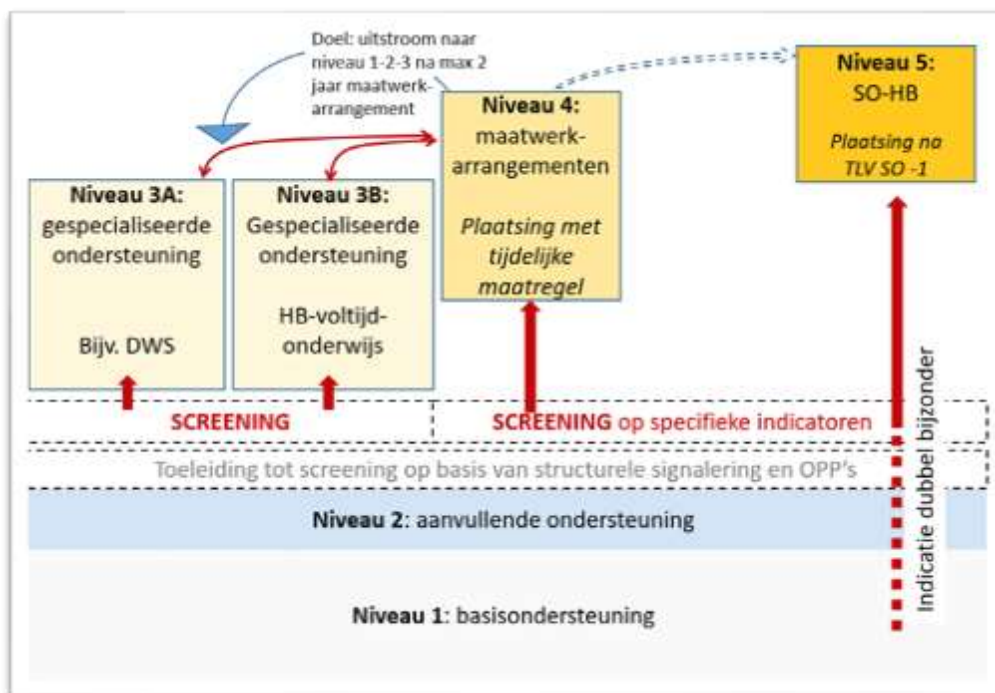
Doel: uitstroom naar niveau 1-2-3 na max 2 jaar maatwerkarrangement

Niveau 5:
SO-HB

Plaatsing na TLV SO -1

Niveau 4:
maatwerkarrangementen

Plaatsing met tijdelijke maatregel

Niveau 3A:
gespecialiseerde ondersteuning

Bijv. DWS

Niveau 3B:
Gespecialiseerde ondersteuning

HB-voltijdonderwijs

SCREENING

SCREENING op specifieke indicatoren

Indicatie dubbel bijzonder

Toeleiding tot screening op basis van structurele signalering en OPP's

Niveau 2: aanvullende ondersteuning

Niveau 1: basisondersteuning